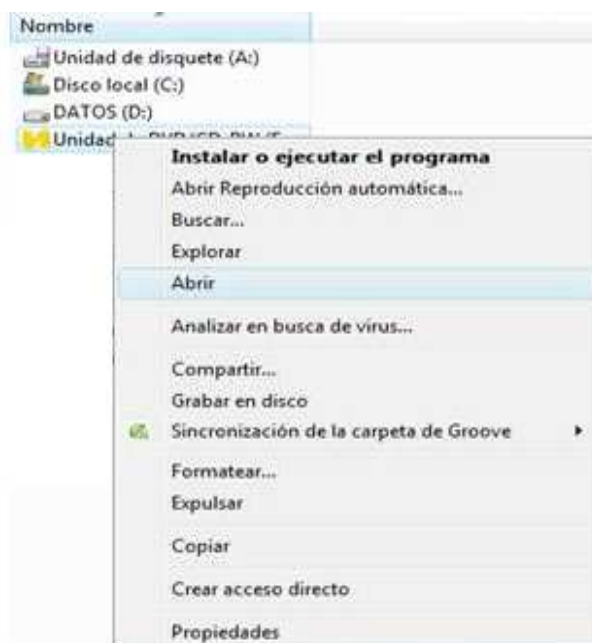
Nombre

Unidad de disquete (A:)

Disco local (C:)

DATOS (D:)

Unidad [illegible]

Instalar o ejecutar el programa

Abrir Reproducción automática...

Buscar...

Explorar

Abrir

Analizar en busca de virus...

Compartir...

Grabar en disco

Sincronización de la carpeta de Groove

Formatear...

Expulsar

Copiar

Crear acceso directo

Propiedades